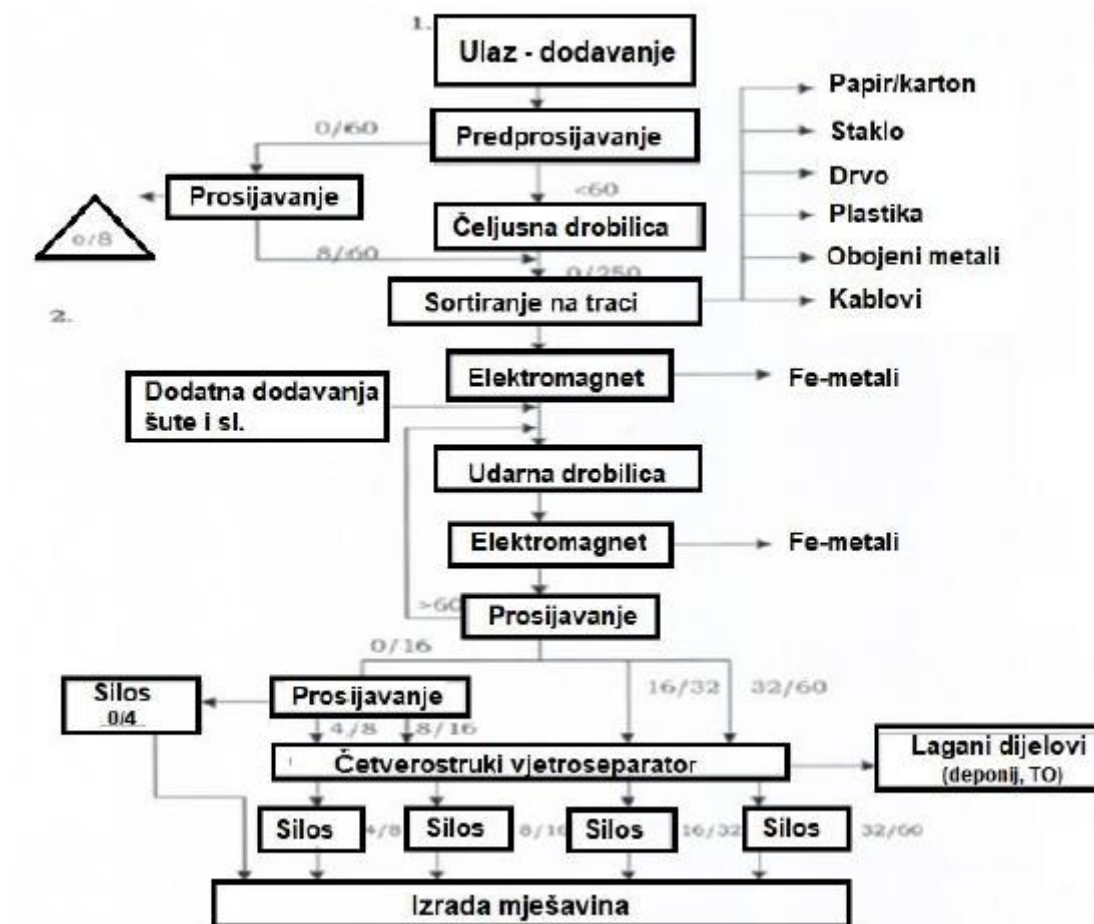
1.
Ulaz - dodavanje
0/60
Predprosijavanje
Prosijavanje
0/8
<60
Čeljusna drobilica
8/60
0/250
Sortiranje na traci
Papir/karton
Staklo
Drvo
Plastika
Obojeni metali
Kablovi
2.
Elektromagnet
Fe-metali
Dodatna dodavanja šute i sl.
Udarna drobilica
Elektromagnet
Fe-metali
>60
Prosijavanje
0/16
Silos 0/4
Prosijavanje
16/32
32/60
4/8
8/16
Četverostruki vjetroseparator
Lagani dijelovi (deponij, TO)
Silos
4/8
Silos
8/16
Silos
16/32
Silos
32/60
Izrada mješavina